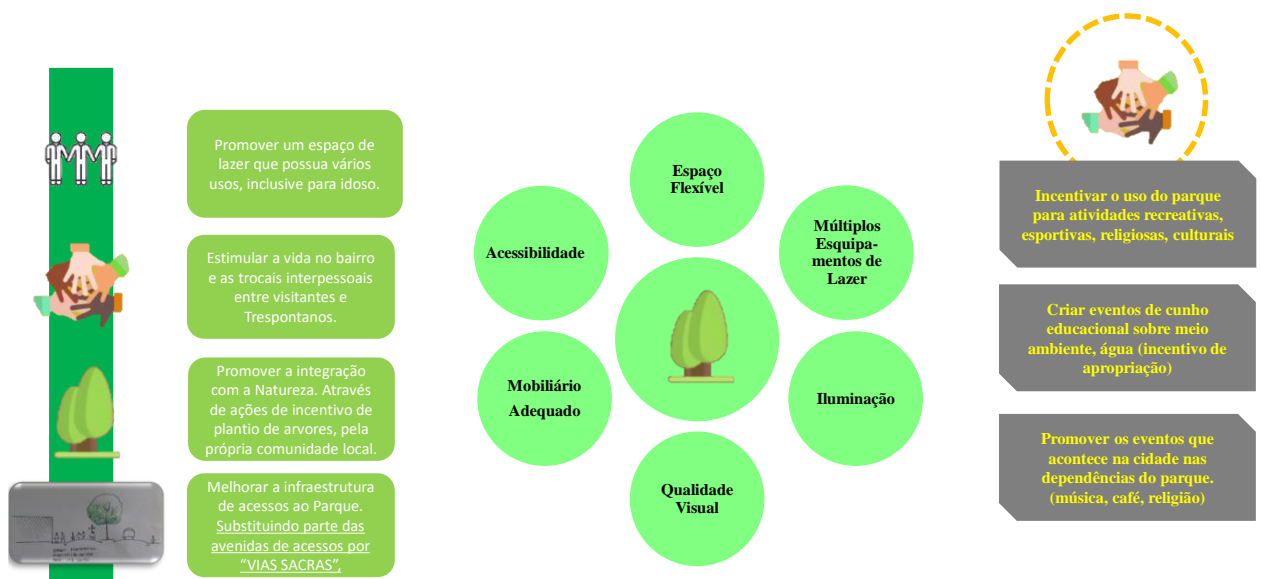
Promover um espaço de lazer que possua vários usos, inclusive para idoso.

Estimular a vida no bairro e as trocais interpessoais entre visitantes e Trespontanos.

Promover a integração com a Natureza. Através de ações de incentivo de plantio de arvores, pela própria comunidade local.

Melhorar a infraestrutura de acessos ao Parque. Substituindo parte das avenidas de acessos por "VIAS SACRAS".

Espaço Flexível

Múltiplos Equipamentos de Lazer

Iluminação

Qualidade Visual

Mobiliário Adequado

Acessibilidade

Incentivar o uso do parque para atividades recreativas, esportivas, religiosas, culturais

Criar eventos de cunho educacional sobre meio ambiente, água (incentivo de apropriação)

Promover os eventos que acontece na cidade nas dependências do parque. (música, café, religião)